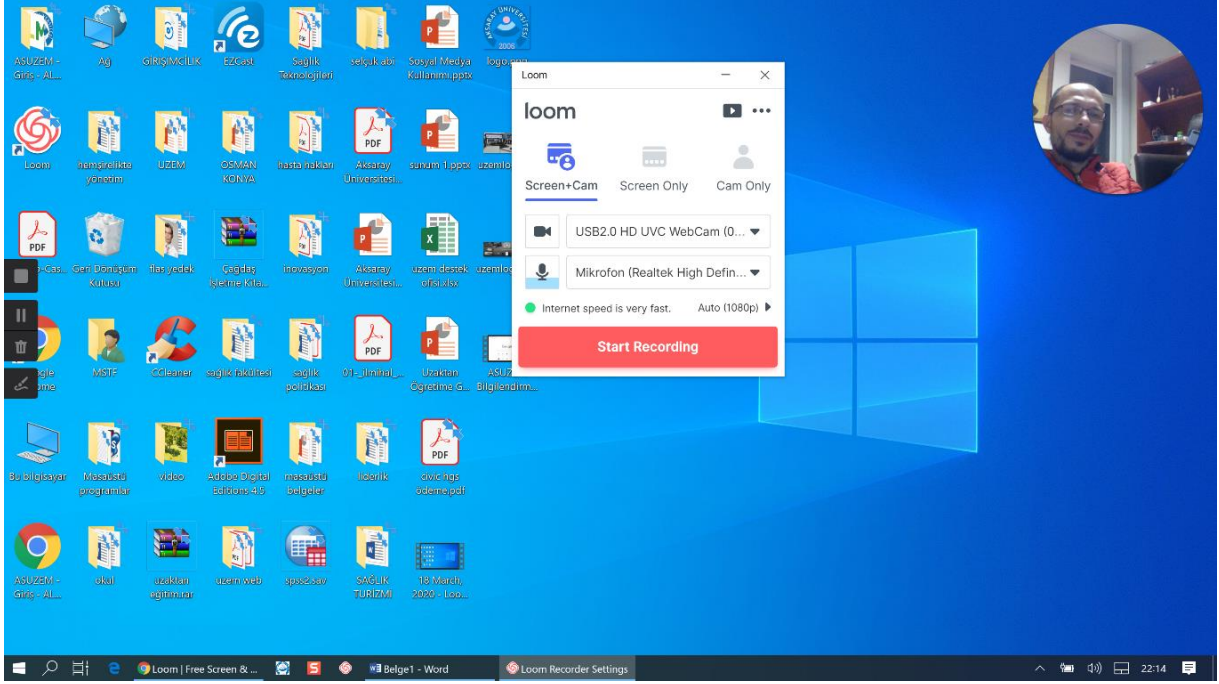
ASÜZEM - Giriş - AL...
Ağ
GİRİŞİMCİLİK
EZCast
Sağlık Teknolojileri
selçuk abi
Sosyal Medya Kullanımı.pptx
logo.png

Loom
loom
Screen+Cam
Screen Only
Cam Only
USB2.0 HD UVC WebCam (0...
Mikrofon (Realtek High Defin...
Internet speed is very fast.
Auto (1080p)
Start Recording

Loom
hemşirelikte yönetim
UZEM
OSMAN KONYA
hasta nakları
Aksaray Üniversitesi...
sunum 1.pptx
uzemlo...

PDF
...-Cas...
Geri Dönüşüm Kutusu
flaş yedek
Çağdaş İşletme Kita...
inovasyon
Aksaray Üniversitesi...
uzem destek ofisi.xlsx
uzemlo...

...gle ...ome
MSTF
CCleaner
sağlık fakültesi
sağlık politikası
01-_ilminal_...
Uzaktan Öğretime G...
ASUZ... Bilgilendirm...

Bu bilgisayar
Masaüstü programlar
video
Adobe Digital Editions 4.5
masaüstü belgeler
ilçerik
cvic ngs ödeme.pdf

ASÜZEM - Giriş - AL...
okul
uzaktan eğitimlar
uzem web
spss2.sav
SAĞLIK TURİZMİ
18 March 2020 - Loo...

Loom | Free Screen & ...
Belge1 - Word
Loom Recorder Settings
22:14